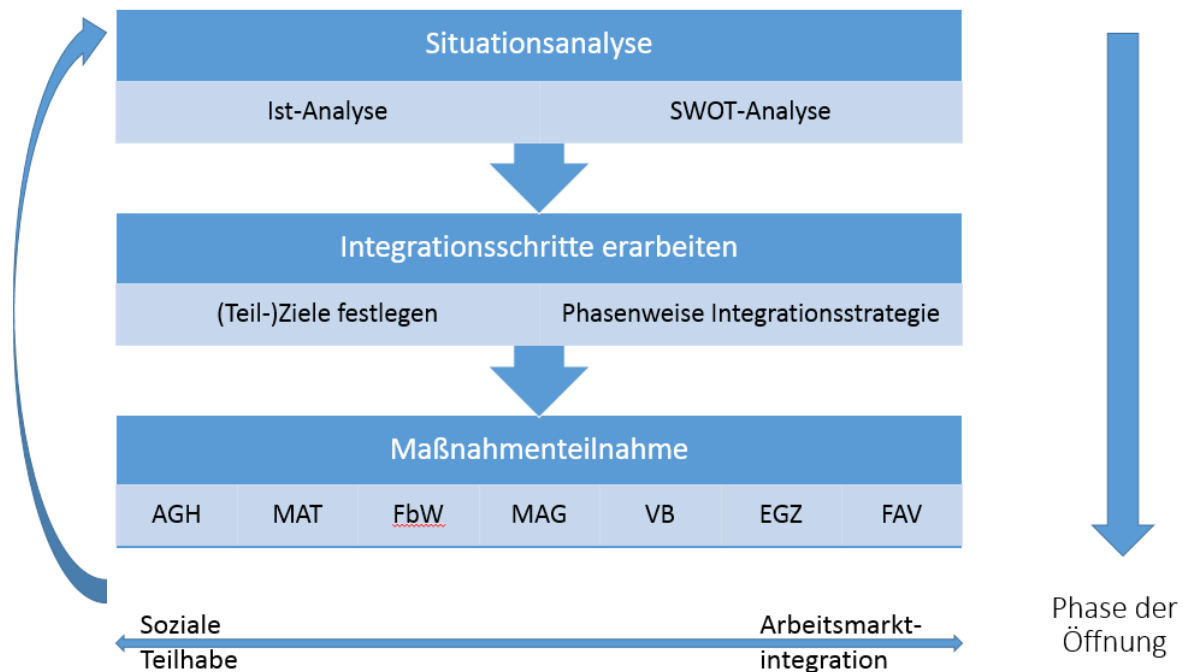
Situationsanalyse

| Ist-Analyse | SWOT-Analyse |
|---|---|

Integrationsschritte erarbeiten

| (Teil-)Ziele festlegen | Phasenweise Integrationsstrategie |
|---|---|

Maßnahmenteilnahme

| AGH | MAT | FbW | MAG | VB | EGZ | FAV |
|---|---|---|---|---|---|---|

Soziale Teilhabe

Arbeitsmarkt-integration

Phase der Öffnung